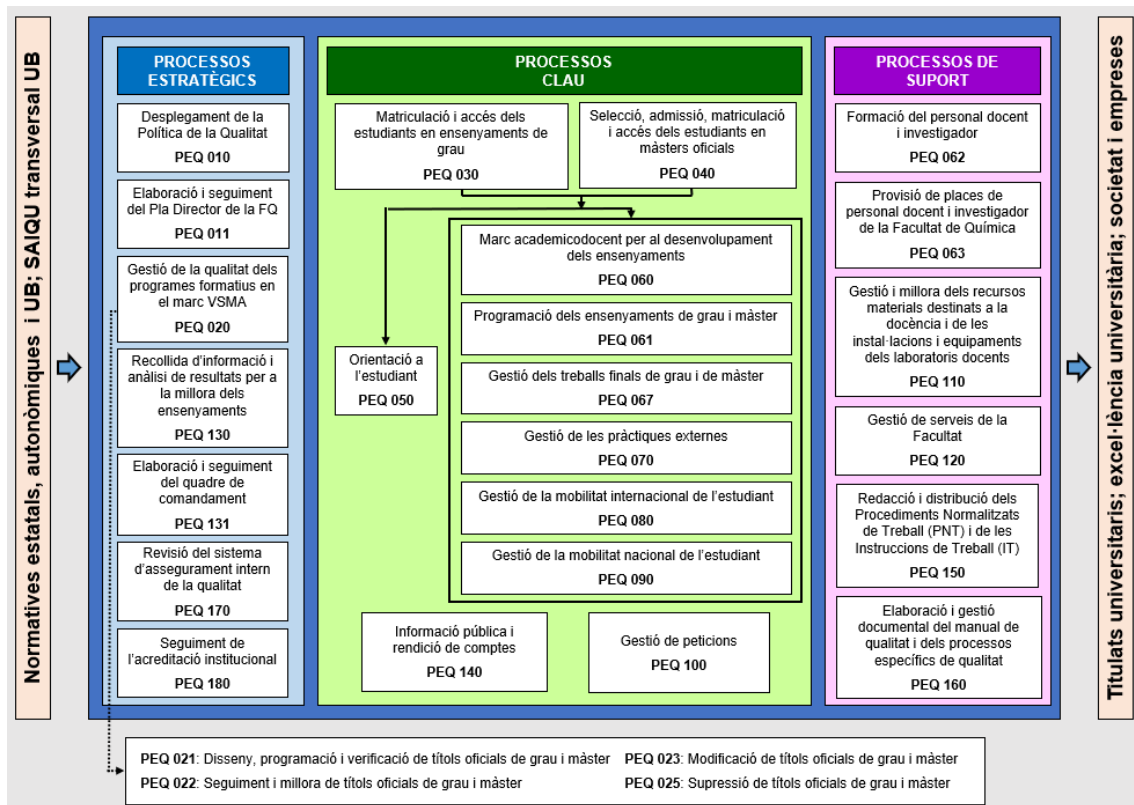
Normatives estatals, autonòmiques i UB; SAIQU transversal UB

PROCESSOS ESTRATÈGICS

Desplegament de la Política de la Qualitat
PEQ 010

Elaboració i seguiment del Pla Director de la FQ
PEQ 011

Gestió de la qualitat dels programes formatius en el marc VSMA
PEQ 020

Recollida d'informació i anàlisi de resultats per a la millora dels ensenyaments
PEQ 130

Elaboració i seguiment del quadre de comandament
PEQ 131

Revisió del sistema d'assegurament intern de la qualitat
PEQ 170

Seguiment de l'acreditació institucional
PEQ 180

PROCESSOS CLAU

Matriculació i accés dels estudiants en ensenyaments de grau
PEQ 030

Selecció, admissió, matriculació i accés dels estudiants en màsters oficials
PEQ 040

Orientació a l'estudiant
PEQ 050

Marc academicodocent per al desenvolupament dels ensenyaments
PEQ 060

Programació dels ensenyaments de grau i màster
PEQ 061

Gestió dels treballs finals de grau i de màster
PEQ 067

Gestió de les pràctiques externes
PEQ 070

Gestió de la mobilitat internacional de l'estudiant
PEQ 080

Gestió de la mobilitat nacional de l'estudiant
PEQ 090

Informació pública i rendició de comptes
PEQ 140

Gestió de peticions
PEQ 100

PROCESSOS DE SUPORT

Formació del personal docent i investigador
PEQ 062

Provisió de places de personal docent i investigador de la Facultat de Química
PEQ 063

Gestió i millora dels recursos materials destinats a la docència i de les instal·lacions i equipaments dels laboratoris docents
PEQ 110

Gestió de serveis de la Facultat
PEQ 120

Redacció i distribució dels Procediments Normalitzats de Treball (PNT) i de les Instruccions de Treball (IT)
PEQ 150

Elaboració i gestió documental del manual de qualitat i dels processos específics de qualitat
PEQ 160

Titulats universitaris; excel·lència universitària; societat i empreses

PEQ 021: Disseny, programació i verificació de títols oficials de grau i màster
PEQ 023: Modificació de títols oficials de grau i màster
PEQ 022: Seguiment i millora de títols oficials de grau i màster
PEQ 025: Supressió de títols oficials de grau i màster